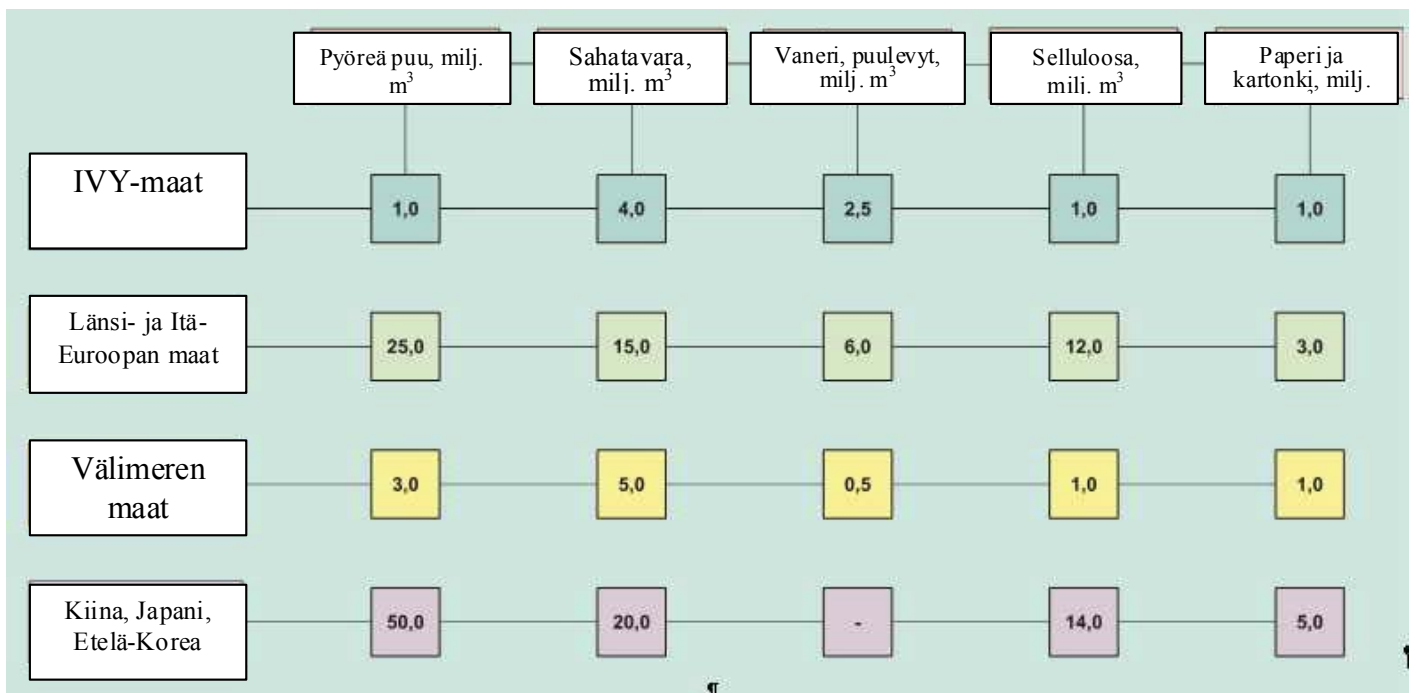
|  | Pyöreä puu, milj. $m^3$ | Sahatavara, milj. $m^3$ | Vaneri, puulevyt, milj. $m^3$ | Selluloosa, milj. $m^3$ | Paperi ja kartonki, milj. |
|---|---|---|---|---|---|
| IVY-maat | 1,0 | 4,0 | 2,5 | 1,0 | 1,0 |
| Länsi- ja Itä-Euroopan maat | 25,0 | 15,0 | 6,0 | 12,0 | 3,0 |
| Välimeren maat | 3,0 | 5,0 | 0,5 | 1,0 | 1,0 |
| Kiina, Japani, Etelä-Korea | 50,0 | 20,0 | - | 14,0 | 5,0 |

¶

¶